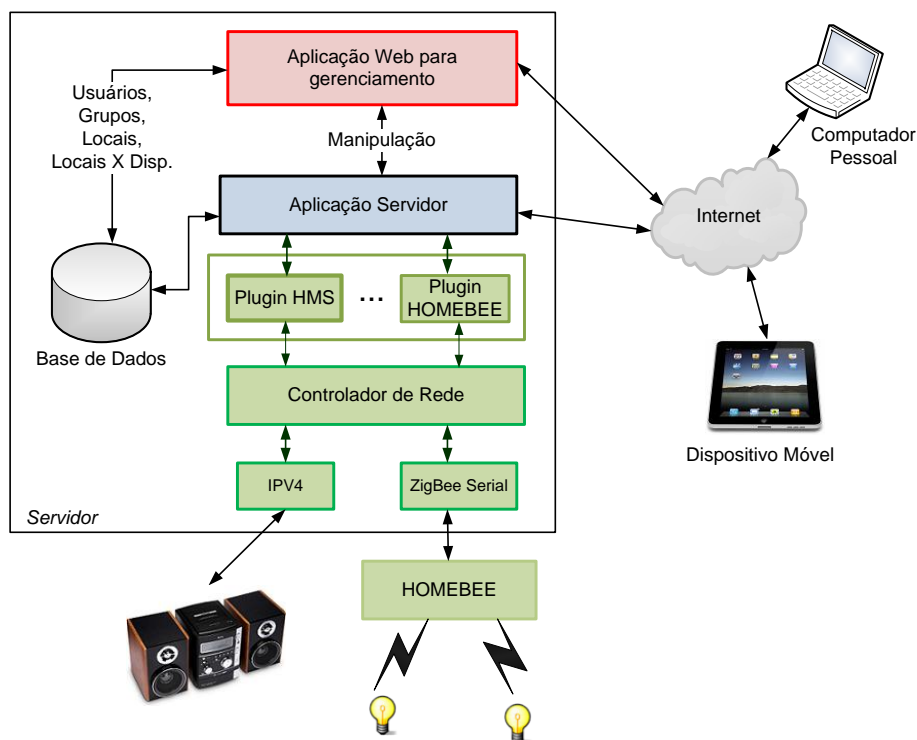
Aplicação Web para gerenciamento

Usuários, Grupos, Locais, Locais X Disp.

Manipulação

Aplicação Servidor

Base de Dados

Plugin HMS

...

Plugin HOMEBEE

Controlador de Rede

IPV4

ZigBee Serial

Servidor

Computador Pessoal

Internet

Dispositivo Móvel

HOMEBEE